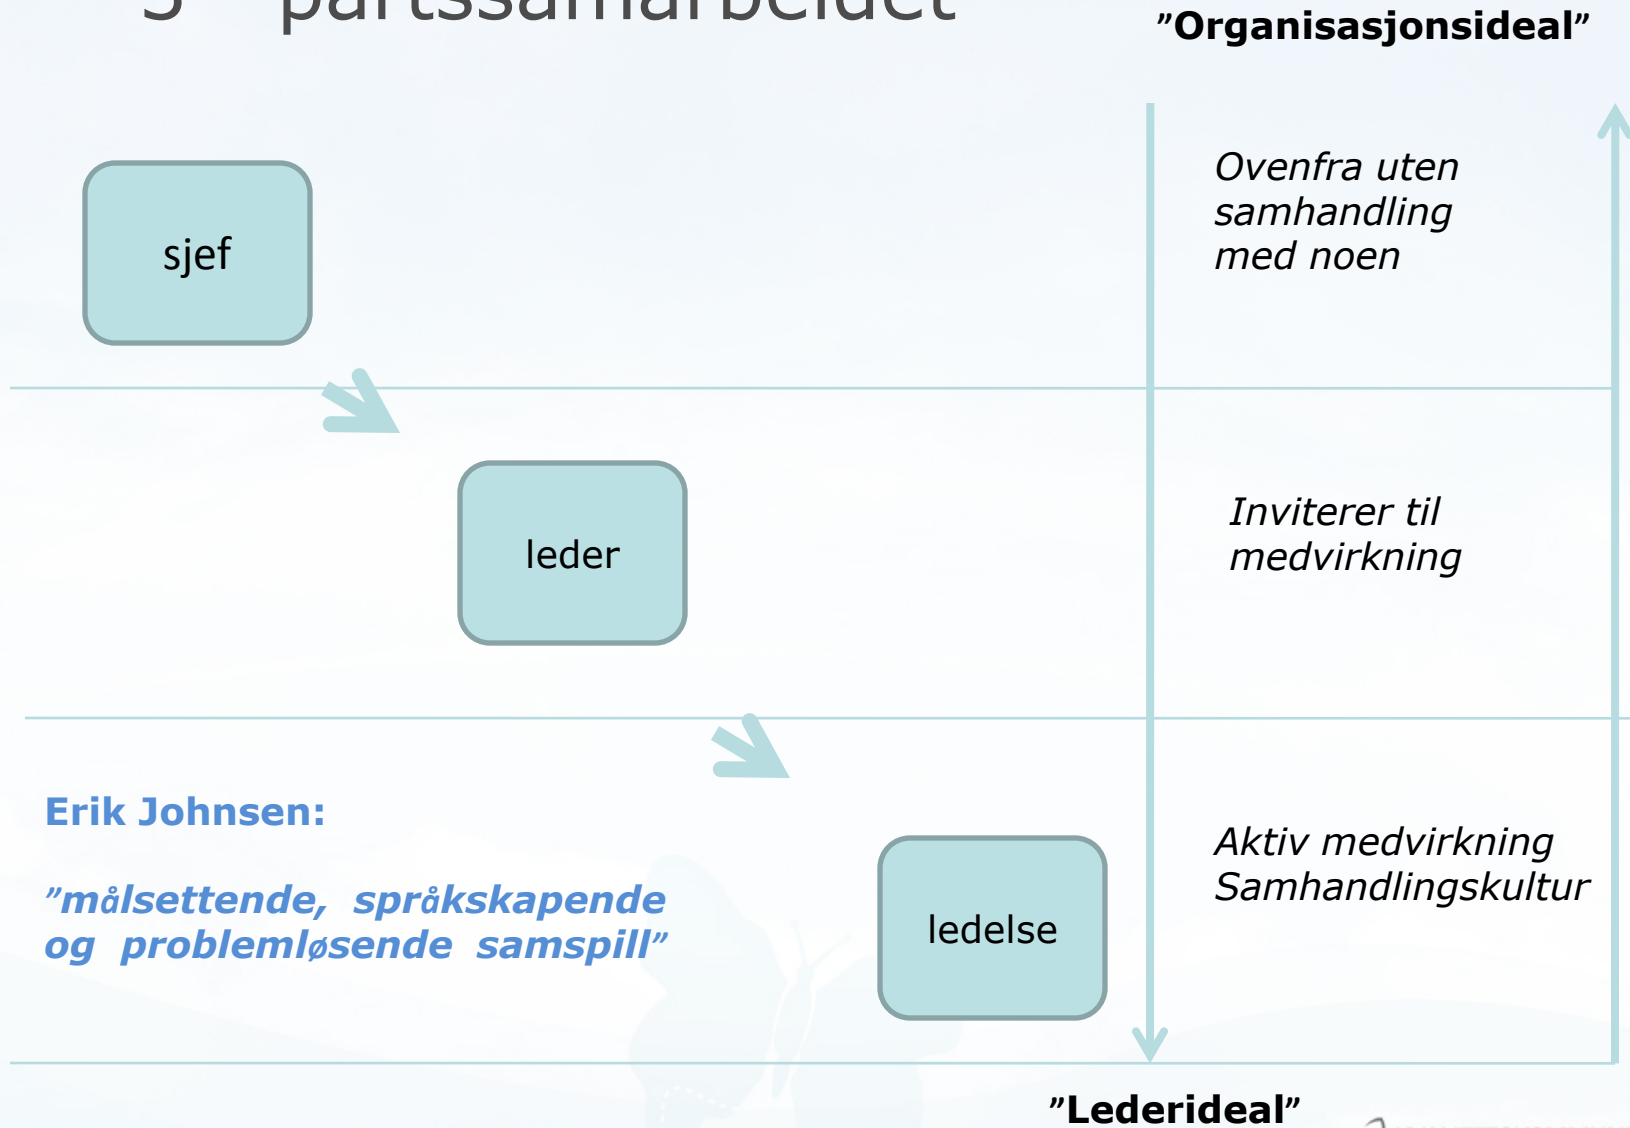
3 partssamarbeidet

”Organisasjonsideal”

sjef

Ovenfra uten samhandling med noen

leder

Inviterer til medvirkning

Erik Johnsen:

”målsettende, språkskapende og problemløsende samspill”

ledelse

Aktiv medvirkning Samhandlingskultur

”Lederideal”